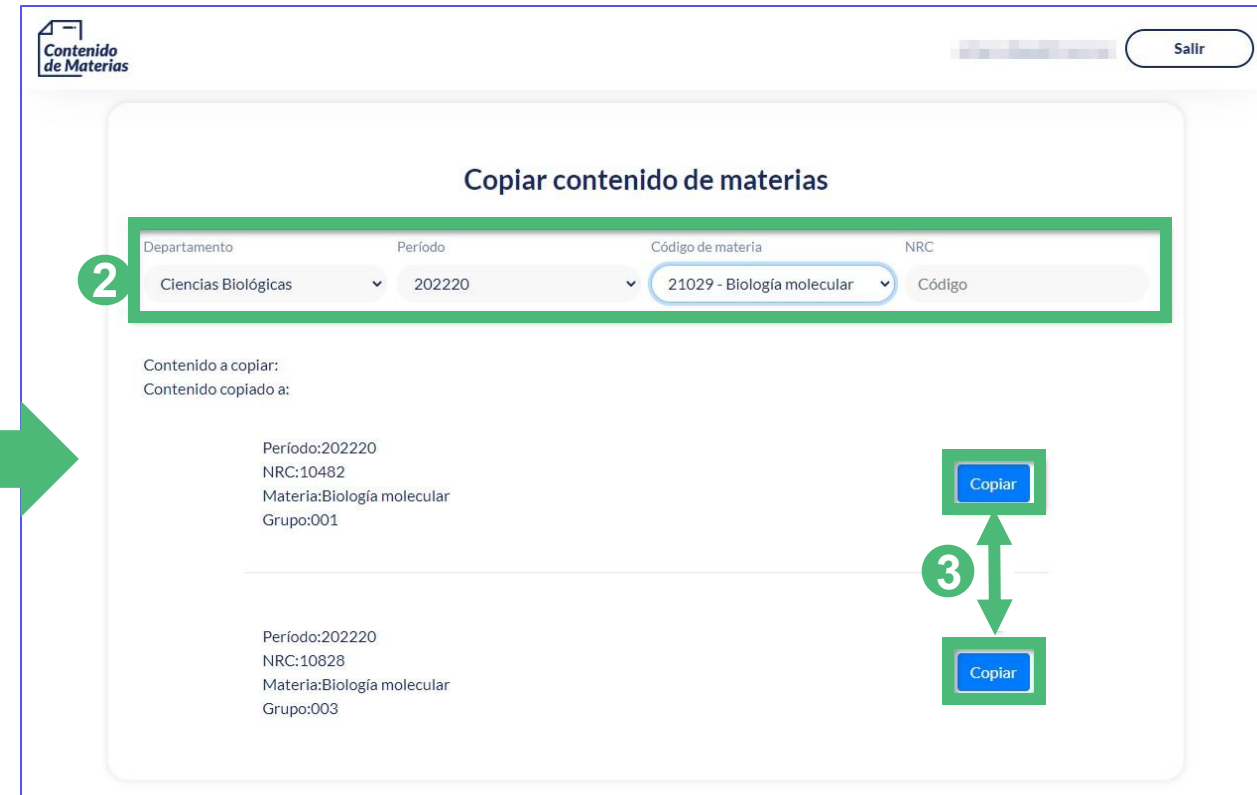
Contenido de Materias

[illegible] Salir

Copiar contenido de materias

2

| Departamento | Período | Código de materia | NRC |
|---|---|---|---|
| Ciencias Biológicas | 202220 | 21029 - Biología molecular | Código |

Contenido a copiar:
Contenido copiado a:

Período:202220
NRC:10482
Materia:Biología molecular
Grupo:001

Copiar

3

Período:202220
NRC:10828
Materia:Biología molecular
Grupo:003

Copiar